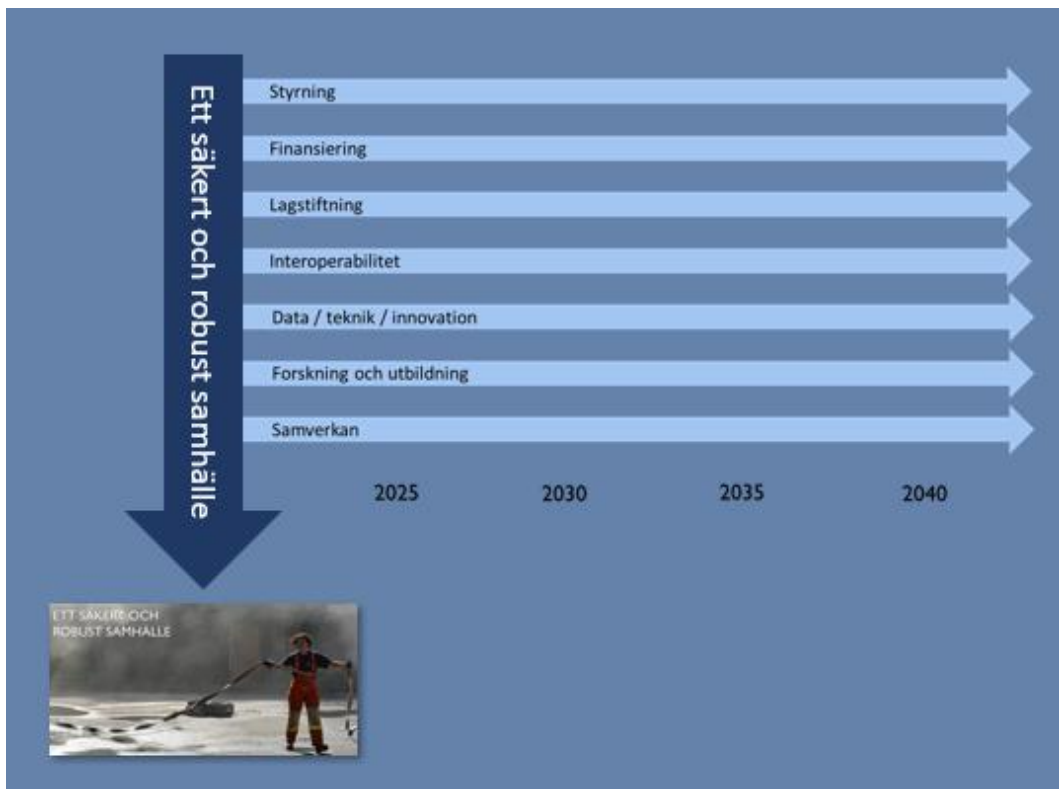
Ett säkert och robust samhälle

Styrning

Finansiering

Lagstiftning

Interoperabilitet

Data / teknik / innovation

Forskning och utbildning

Samverkan

2025 2030 2035 2040

ETT SÄKERT OCH ROBUST SAMHÄLLE